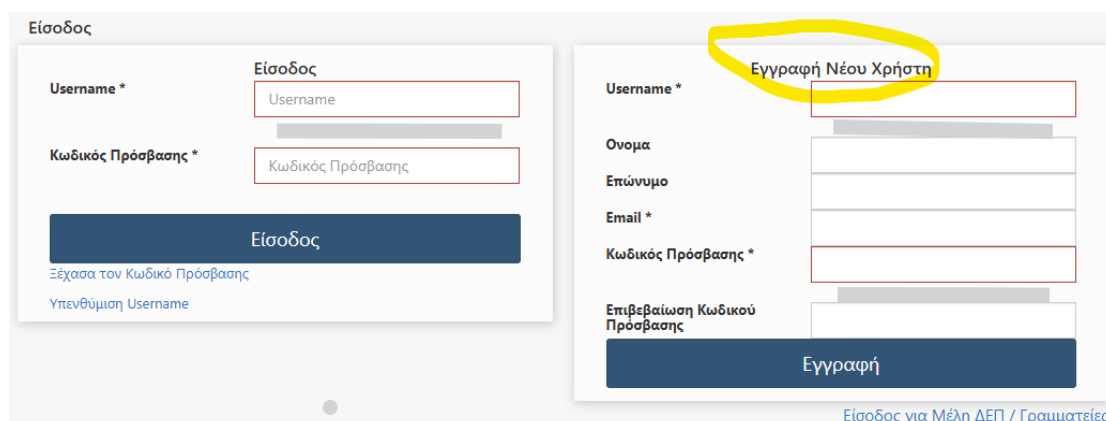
Είσοδος

Είσοδος

Username *

Username

Κωδικός Πρόσβασης *

Κωδικός Πρόσβασης

Είσοδος

Ξέχασα τον Κωδικό Πρόσβασης

Υπενθύμιση Username

Εγγραφή Νέου Χρήστη

Username *

Ονομα

Επώνυμο

Email *

Κωδικός Πρόσβασης *

Επιβεβαίωση Κωδικού Πρόσβασης

Εγγραφή

Είσοδος για Μέλη ΔΕΠ / Γραμματεία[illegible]